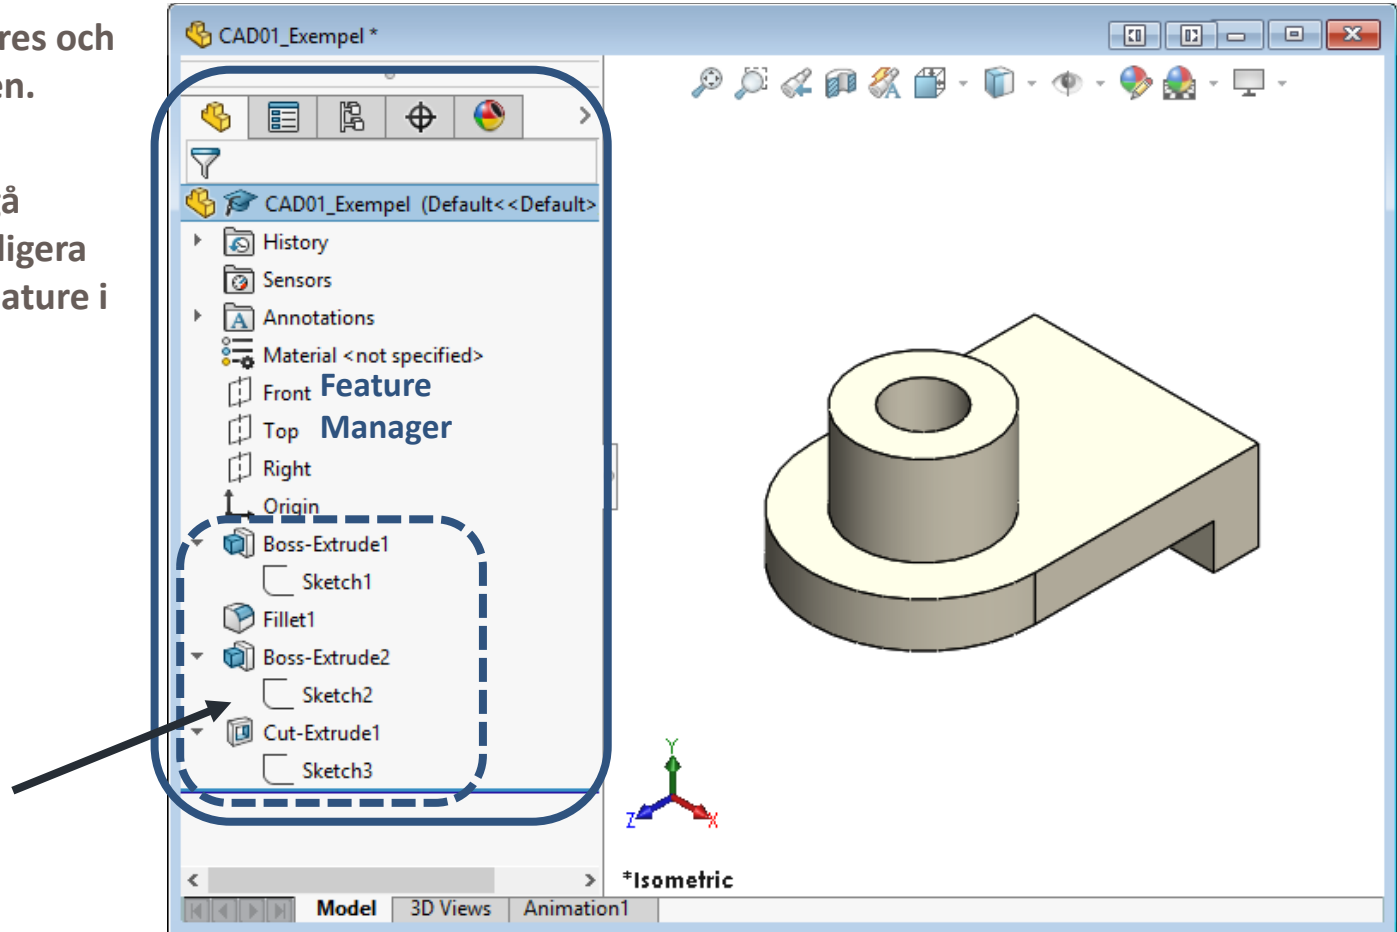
res och
en.

å
ligera
ature i

CAD01_Exempel *

CAD01_Exempel (Default<<Default>
History
Sensors
Annotations
Material <not specified>
Front
Top
Right
Origin
Boss-Extrude1
Sketch1
Fillet1
Boss-Extrude2
Sketch2
Cut-Extrude1
Sketch3

Feature Manager

Y
Z
X
*Isometric

Model
3D Views
Animation1